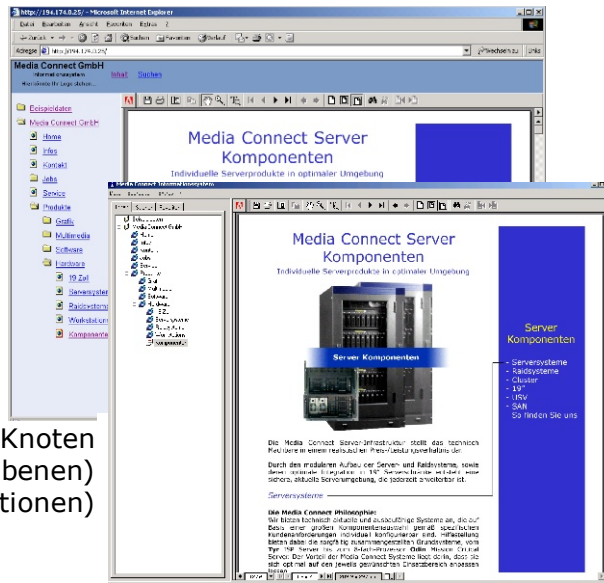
http://194.174.8.25/ - Microsoft Internet Explorer

Datei Bearbeiten Ansicht Favoriten Extras ?

Zurück Suchen Favoriten Verlauf

Adresse http://194.174.8.25/ Wechseln zu Links

Media Connect GmbH

Inhalt Suchen

Beispieldaten
Media Connect GmbH
Home
Infos
Kontakt
Jobs
Service
Produkte
Grafik
Multimedia
Software
Hardware
19 Zoll
Serversysteme
Raidsysteme
Workstation
Komponenten

Media Connect Server Komponenten

Individuelle Serverprodukte in optimaler Umgebung

Media Connect InformationSystem

Media Connect Server Komponenten

Individuelle Serverprodukte in optimaler Umgebung

Server Komponenten

Server Komponenten

- Serversysteme
- Raidsysteme
- Cluster
- 19"
- USV
- SAN
So finden Sie uns

Die Media Connect Server-Infrastruktur stellt das technische Medium in einem realisierbaren Preis-/Leistungsverhältnis dar.

Durch den modularen Aufbau der Server- und Raidsysteme, sowie deren optimale Integration in 19" Serverschränke, erhalten Sie eine sichere, aktuelle Servarumgebung, die jederzeit erweiterbar ist.

Serversysteme

Die Media Connect Philosophie:

Knoten
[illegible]benen)
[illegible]tionen)